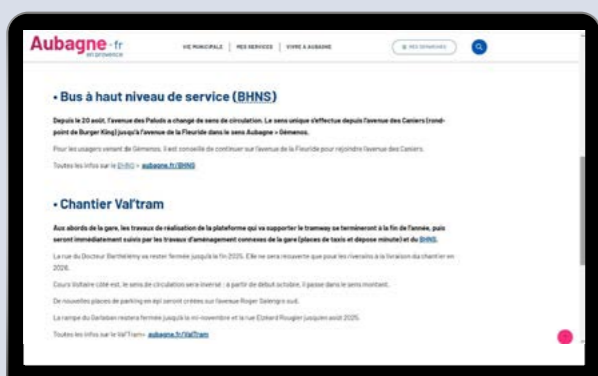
Aubagne·fr
en provence

VIE MUNICIPALE | MES SERVICES | VIVRE À AUBAGNE

MES DEMARCHES

• Bus à haut niveau de service (BHNS)

Depuis le 20 août, l'avenue des Paluds a changé de sens de circulation. Le sens unique s'effectue depuis l'avenue des Caniers (rond-point de Burger King) jusqu'à l'avenue de la Fleuride dans le sens Aubagne > Gémenos.

Pour les usagers venant de Gémenos, il est conseillé de continuer sur l'avenue de la Fleuride pour rejoindre l'avenue des Caniers.

Toutes les infos sur le BHNS > aubagne.fr/BHNS

• Chantier Val'tram

Aux abords de la gare, les travaux de réalisation de la plateforme qui va supporter le tramway se termineront à la fin de l'année, puis seront immédiatement suivis par les travaux d'aménagement connexes de la gare (places de taxis et dépose minute) et du BHNS.

La rue du Docteur Barthélemy va rester fermée jusqu'à fin 2025. Elle ne sera réouverte que pour les riverains à la livraison du chantier en 2026.

Cours Voltaire côté est, le sens de circulation sera inversé : à partir de début octobre, il passe dans le sens montant.

De nouvelles places de parking en épi seront créées sur l'avenue Roger Salengro sud.

La rampe du Dr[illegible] restera fermée jusqu'à la mi-novembre et la rue Elzéard Rougier jusqu'en août 2025.

Toutes les infos sur le Val'Tram> aubagne.fr/ValTram